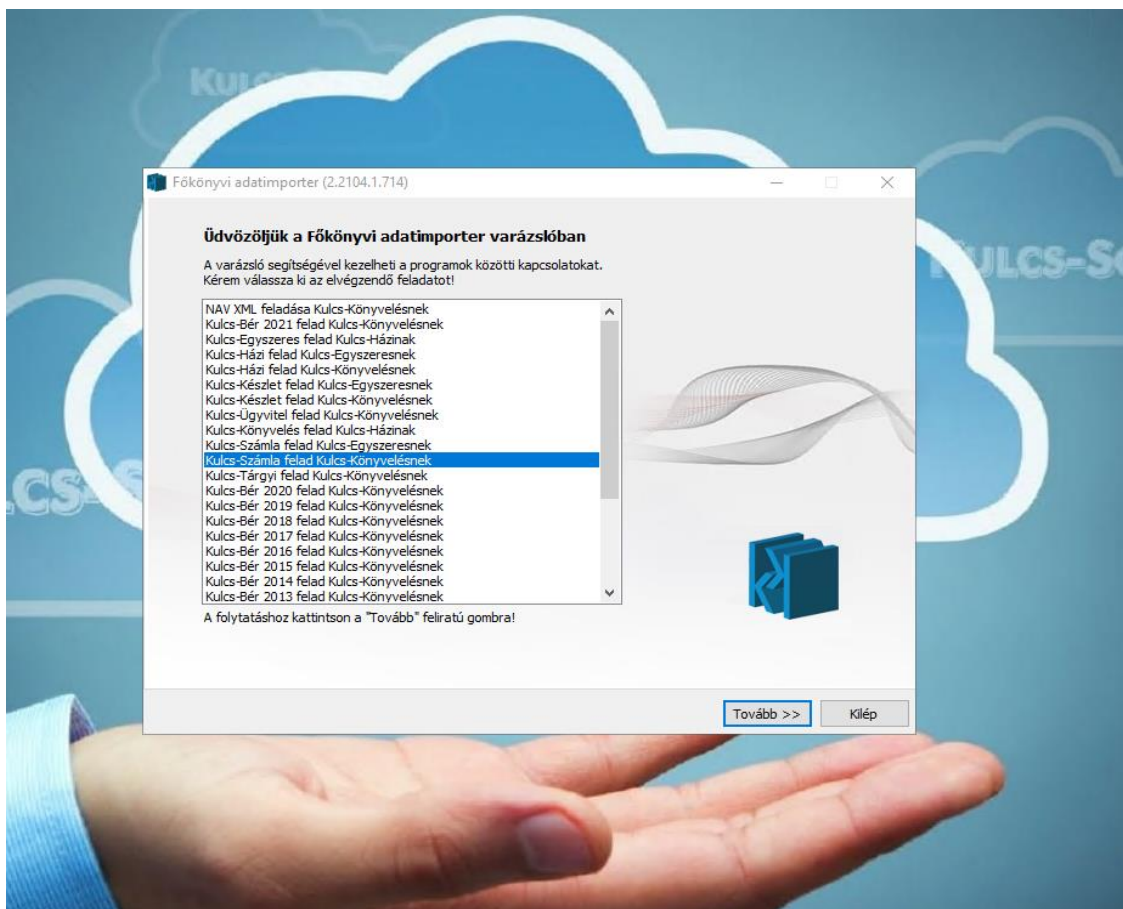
KULCS

ULCS-SO

LCS-S

Főkönyvi adatimporter (2.2104.1.714)

Üdvözöljük a Főkönyvi adatimporter varázslóban

A varázsló segítségével kezelheti a programok közötti kapcsolatokat.
Kérem válassza ki az elvégzendő feladatot!

NAV XML feladása Kulcs-Könyvelésnek
Kulcs-Bér 2021 felad Kulcs-Könyvelésnek
Kulcs-Egyszeres felad Kulcs-Házinak
Kulcs-Házi felad Kulcs-Egyszeresnek
Kulcs-Házi felad Kulcs-Könyvelésnek
Kulcs-Készlet felad Kulcs-Egyszeresnek
Kulcs-Készlet felad Kulcs-Könyvelésnek
Kulcs-Ügyvitel felad Kulcs-Könyvelésnek
Kulcs-Könyvelés felad Kulcs-Házinak
Kulcs-Számla felad Kulcs-Egyszeresnek
Kulcs-Számla felad Kulcs-Könyvelésnek
Kulcs-Tárgyi felad Kulcs-Könyvelésnek
Kulcs-Bér 2020 felad Kulcs-Könyvelésnek
Kulcs-Bér 2019 felad Kulcs-Könyvelésnek
Kulcs-Bér 2018 felad Kulcs-Könyvelésnek
Kulcs-Bér 2017 felad Kulcs-Könyvelésnek
Kulcs-Bér 2016 felad Kulcs-Könyvelésnek
Kulcs-Bér 2015 felad Kulcs-Könyvelésnek
Kulcs-Bér 2014 felad Kulcs-Könyvelésnek
Kulcs-Bér 2013 felad Kulcs-Könyvelésnek

A folytatáshoz kattintson a "Tovább" feliratú gombra!

Tovább >>
Kilép